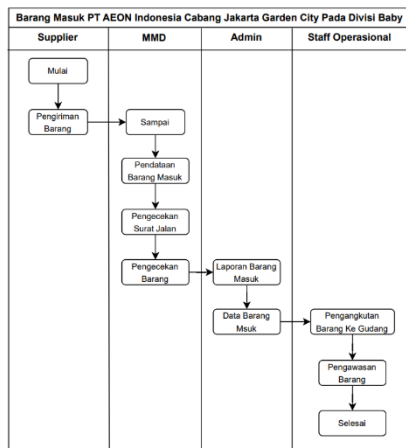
Barang Masuk PT AEON Indonesia Cabang Jakarta Garden City Pada Divisi Baby

| Supplier | MMD | Admin | Staff Operasional |
|---|---|---|---|
| Mulai | | | |
| Pengiriman Barang | Sampai | | |
| | Pendataan Barang Masuk | | |
| | Pengecekan Surat Jalan | | |
| | Pengecekan Barang | Laporan Barang Masuk | |
| | | Data Barang Msuk | Pengangkutan Barang Ke Gudang |
| | | | Pengawasan Barang |
| | | | Selesai |